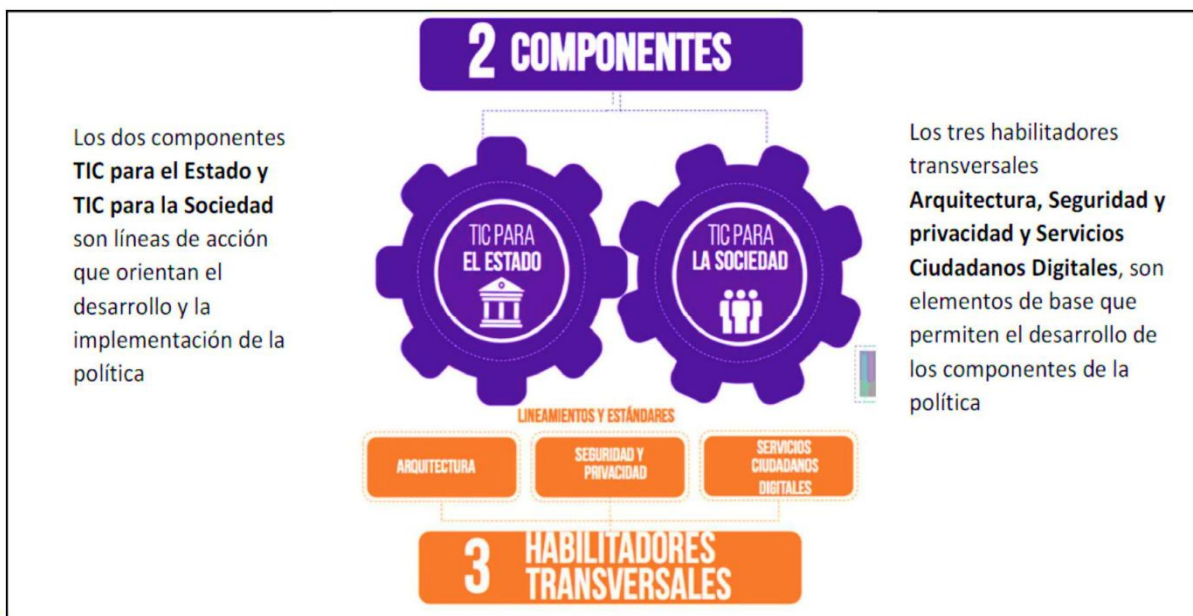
2 COMPONENTES

Los dos componentes **TIC para el Estado y TIC para la Sociedad** son líneas de acción que orientan el desarrollo y la implementación de la política

TIC PARA EL ESTADO

TIC PARA LA SOCIEDAD

Los tres habilitadores transversales **Arquitectura, Seguridad y privacidad y Servicios Ciudadanos Digitales**, son elementos de base que permiten el desarrollo de los componentes de la política

LINEAMIENTOS Y ESTÁNDARES

ARQUITECTURA

SEGURIDAD Y PRIVACIDAD

SERVICIOS CIUDADANOS DIGITALES

3 HABILITADORES TRANSVERSALES